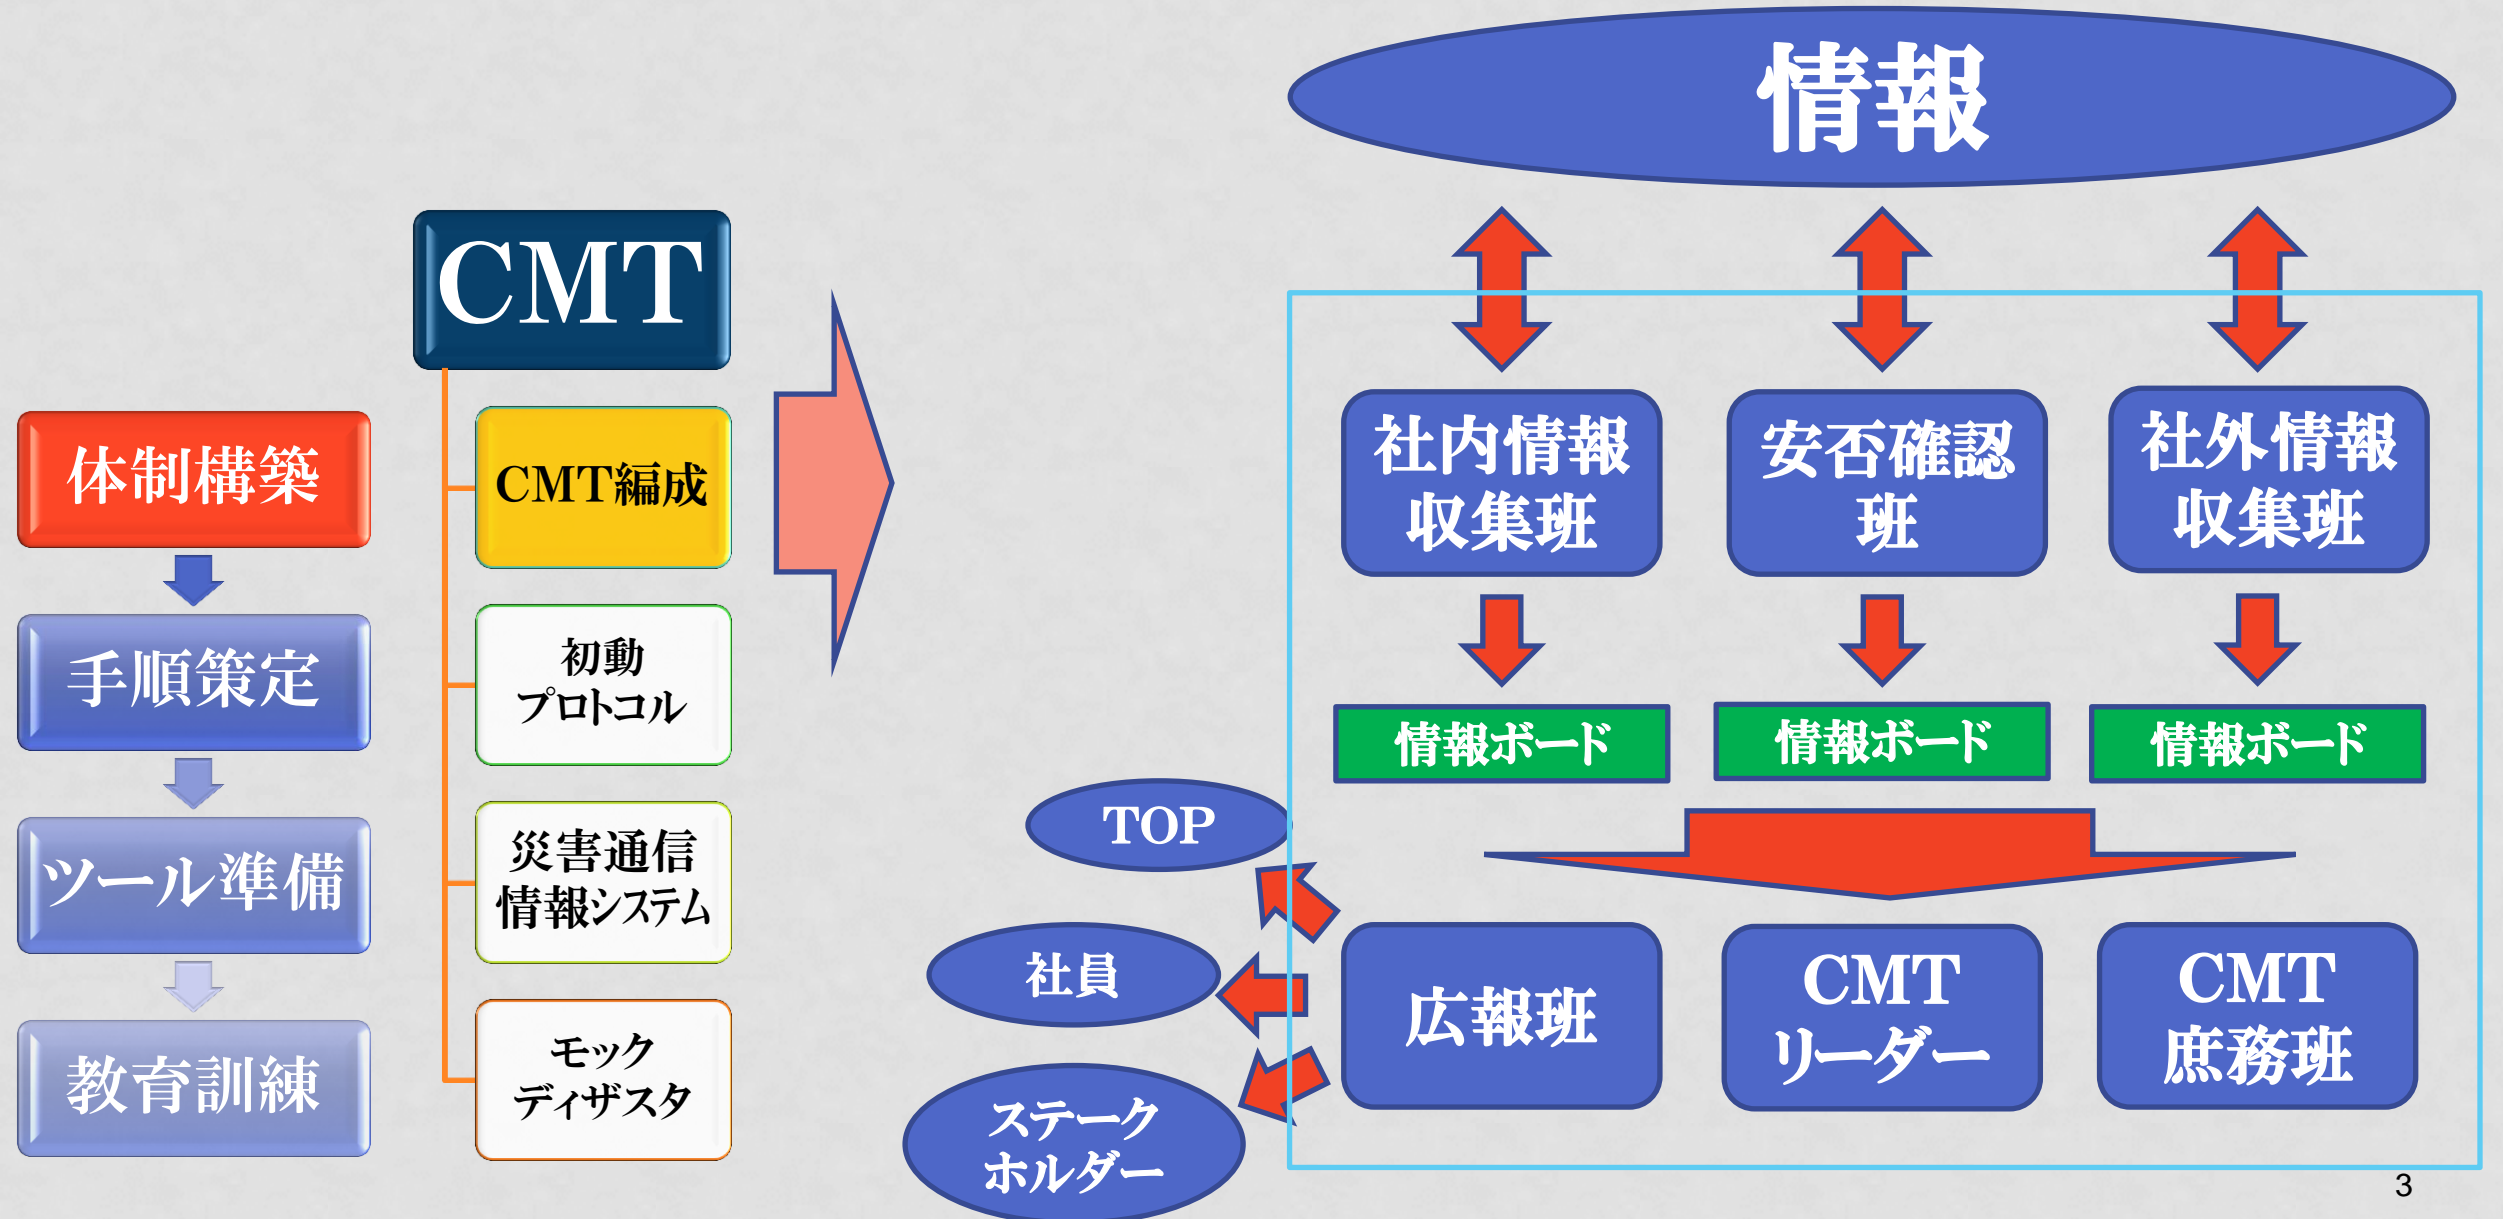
体制構築

手順策定

ツール準備

教育訓練

CMT

CMT編成

初動プロトコル

災害通信情報システム

モックディザスタ

情報

社内情報収集班

安否確認班

社外情報収集班

情報ボード

情報ボード

情報ボード

TOP

社員

ステークホルダー

広報班

CMTリーダー

CMT庶務班

3